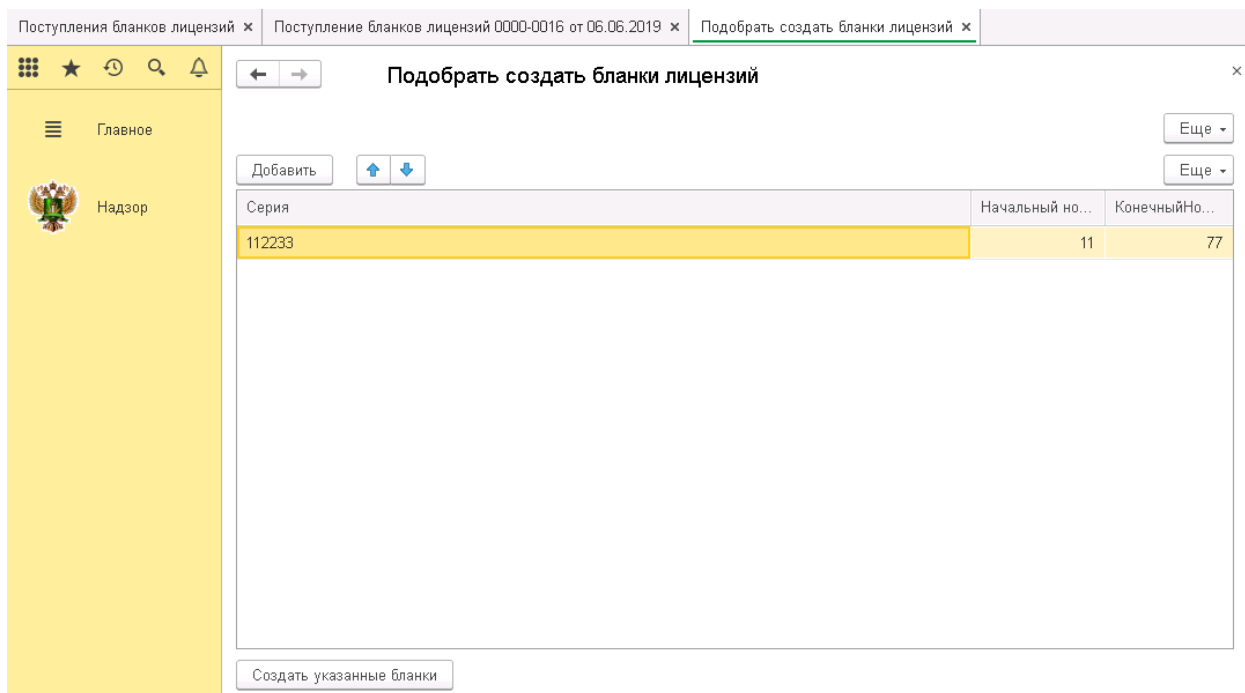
Поступления бланков лицензий × Поступление бланков лицензий 0000-0016 от 06.06.2019 × Подобрать создать бланки лицензий ×

Главное

Надзор

Подобрать создать бланки лицензий

Еще

Добавить

Еще

| Серия | Начальный но... | КонечныйНо... |
|---|---|---|
| 112233 | 11 | 77 |

Создать указанные бланки